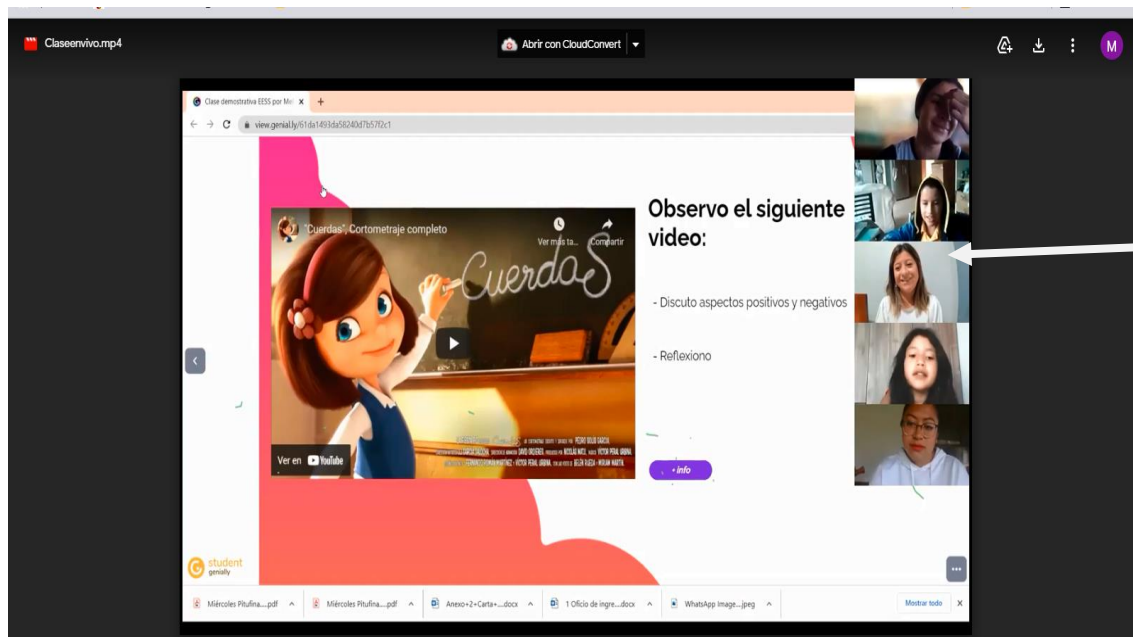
Claseenvivo.mp4

Abrir con CloudConvert

M

Clase demostrativa EESS por Mel

view.genial.ly/61da1493da58240d7b57f2c1

"Cuerdas" Cortometraje completo

Ver más ta...

Compartir

Cuerdas

Ver en YouTube

Observo el siguiente video:

- Discuto aspectos positivos y negativos

- Reflexiono

+ info

student genially

Miércoles Pitufina....pdf

Miércoles Pitufina....pdf

Anexo+2+Carta+....docx

1 Oficio de ingre....docx

WhatsApp Image....jpeg

Mostrar todo